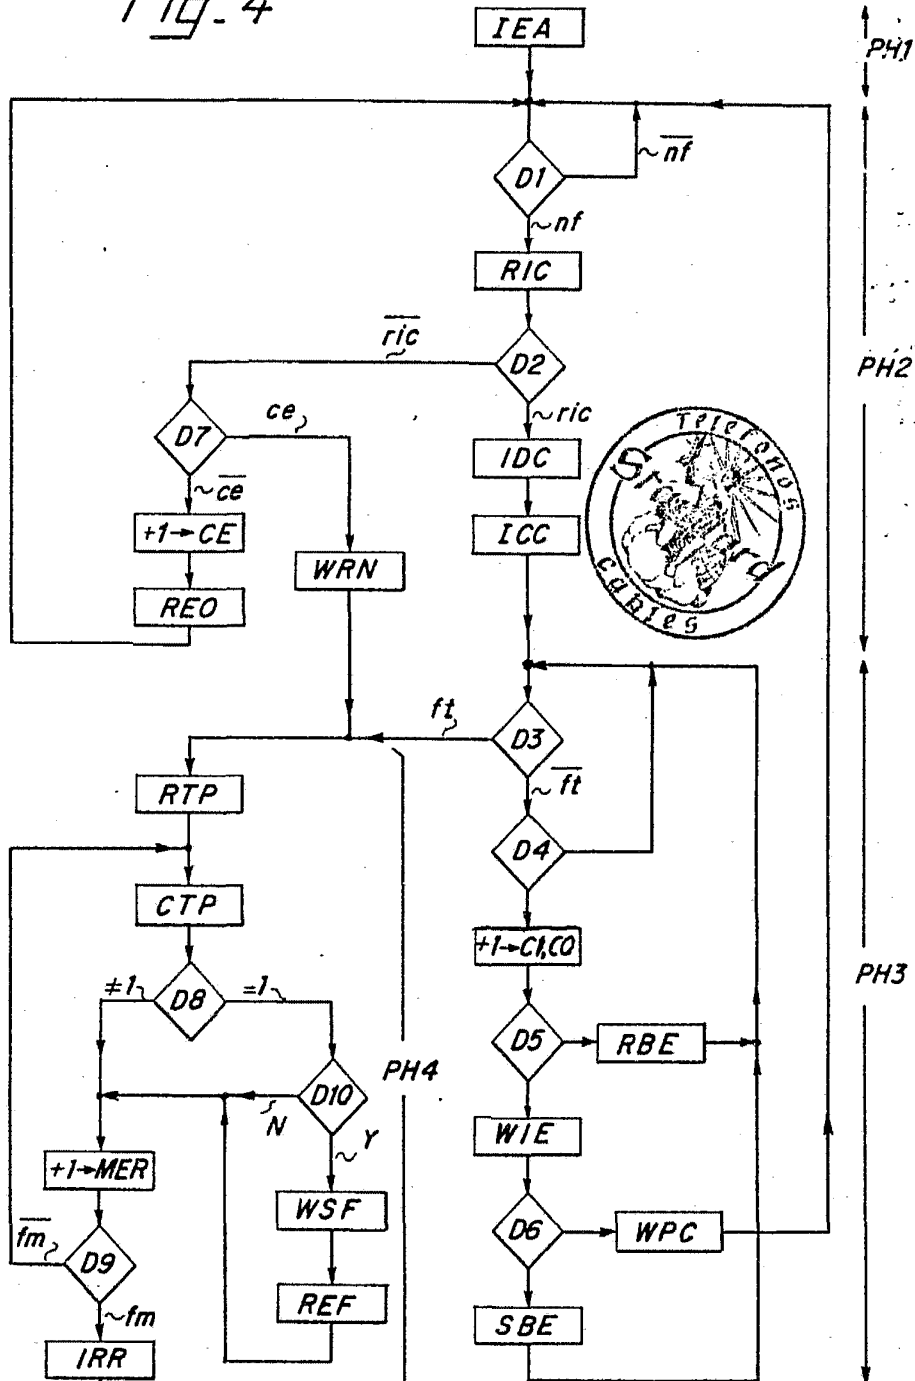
FIG-4

IEA

PH1

D1

$\sim\overline{nf}$

$\sim nf$

RIC

$\overline{ric}$

D2

PH2

D7

ce

$\sim ric$

IDC

$\sim\overline{ce}$

+1→CE

ICC

WRN

REO

Telefonos Standard Cables

ft

D3

RTP

$\sim\overline{ft}$

D4

CTP

+1→CI,CO

PH3

$\neq 1$

D8

$=1$

D5

RBE

D10

PH4

N

Y

WIE

+1→MER

WSF

D6

WPC

$\overline{fm}$

D9

REF

$\sim fm$

SBE

IRR